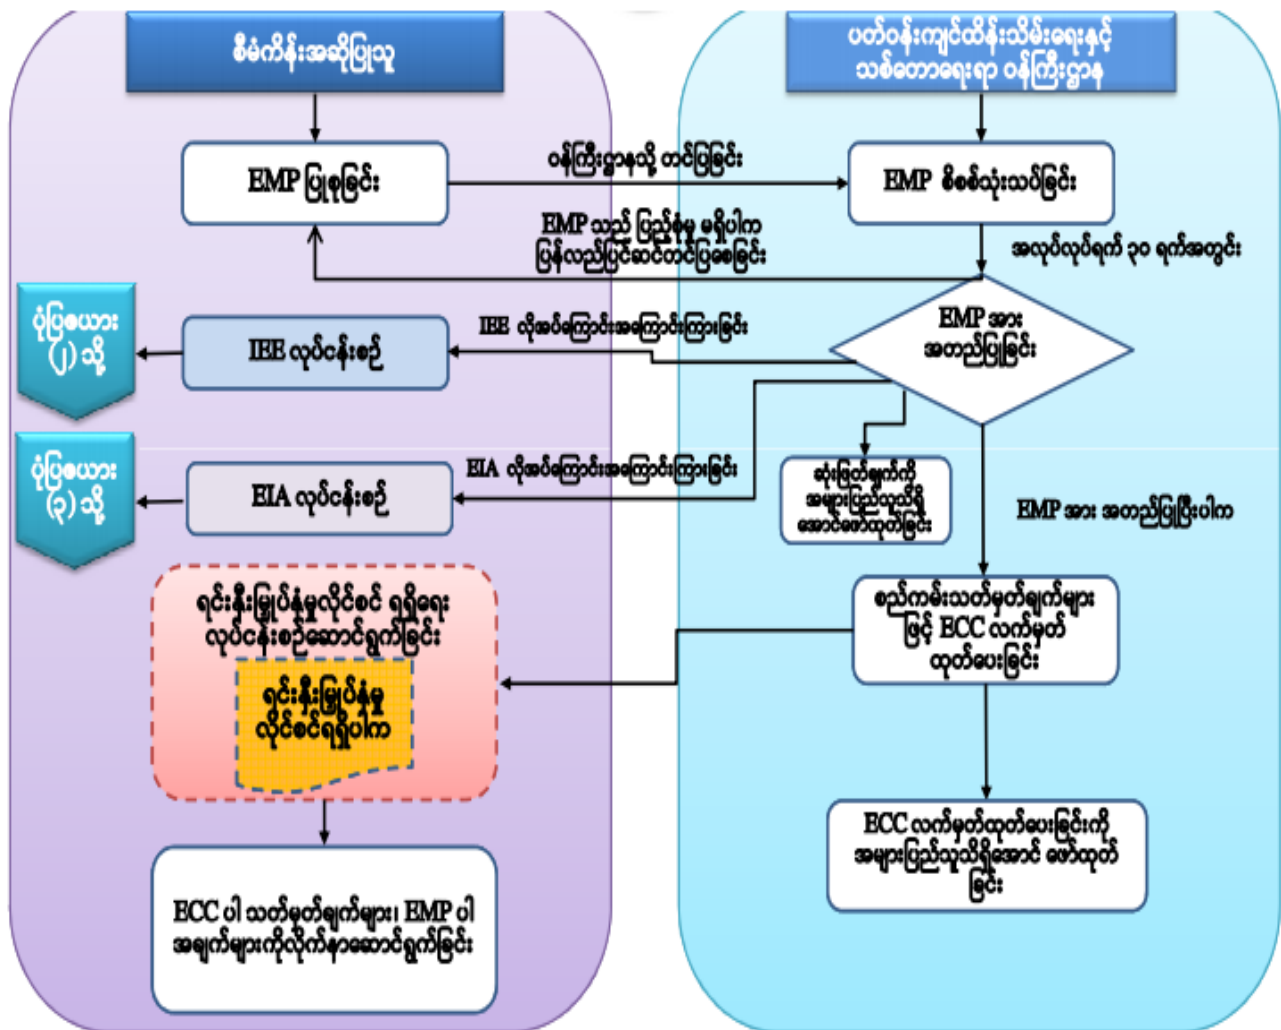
စီမံကိန်းအဆိုပြုသူ

ပတ်ဝန်းကျင်ထိန်းသိမ်းရေးနှင့် သစ်တောရေးရာ ဝန်ကြီးဌာန

EMP ပြုစုခြင်း

ဝန်ကြီးဌာနသို့ တင်ပြခြင်း

EMP စိစစ်သုံးသပ်ခြင်း

EMP သည် ပြည့်စုံမှု မရှိပါက ပြန်လည်ပြင်ဆင်တင်ပြစေခြင်း

အလုပ်လုပ်ရက် ၃၀ ရက်အတွင်း

ပုံပြယောဇ (၂) သို့

IEE လုပ်ငန်းစဉ်

IEE လိုအပ်ကြောင်းအကြောင်းကြားခြင်း

EMP အား အတည်ပြုခြင်း

ပုံပြယောဇ (၃) သို့

EIA လုပ်ငန်းစဉ်

EIA လိုအပ်ကြောင်းအကြောင်းကြားခြင်း

ဆုံးဖြတ်ချက်ကို အများပြည်သူသိရှိအောင်ဖော်ထုတ်ခြင်း

EMP အား အတည်ပြုပြီးပါက

ရင်းနှီးမြှုပ်နှံမှုလိုင်စင် ရရှိရေး လုပ်ငန်းစဉ်ဆောင်ရွက်ခြင်း

ရင်းနှီးမြှုပ်နှံမှု လိုင်စင်ရရှိပါက

စည်းကမ်းသတ်မှတ်ချက်များ ဖြင့် ECC လက်မှတ် ထုတ်ပေးခြင်း

ECC လက်မှတ်ထုတ်ပေးခြင်းကို အများပြည်သူသိရှိအောင် ဖော်ထုတ်ခြင်း

ECC ပါ သတ်မှတ်ချက်များ၊ EMP ပါ အချက်များကိုလိုက်နာဆောင်ရွက်ခြင်း